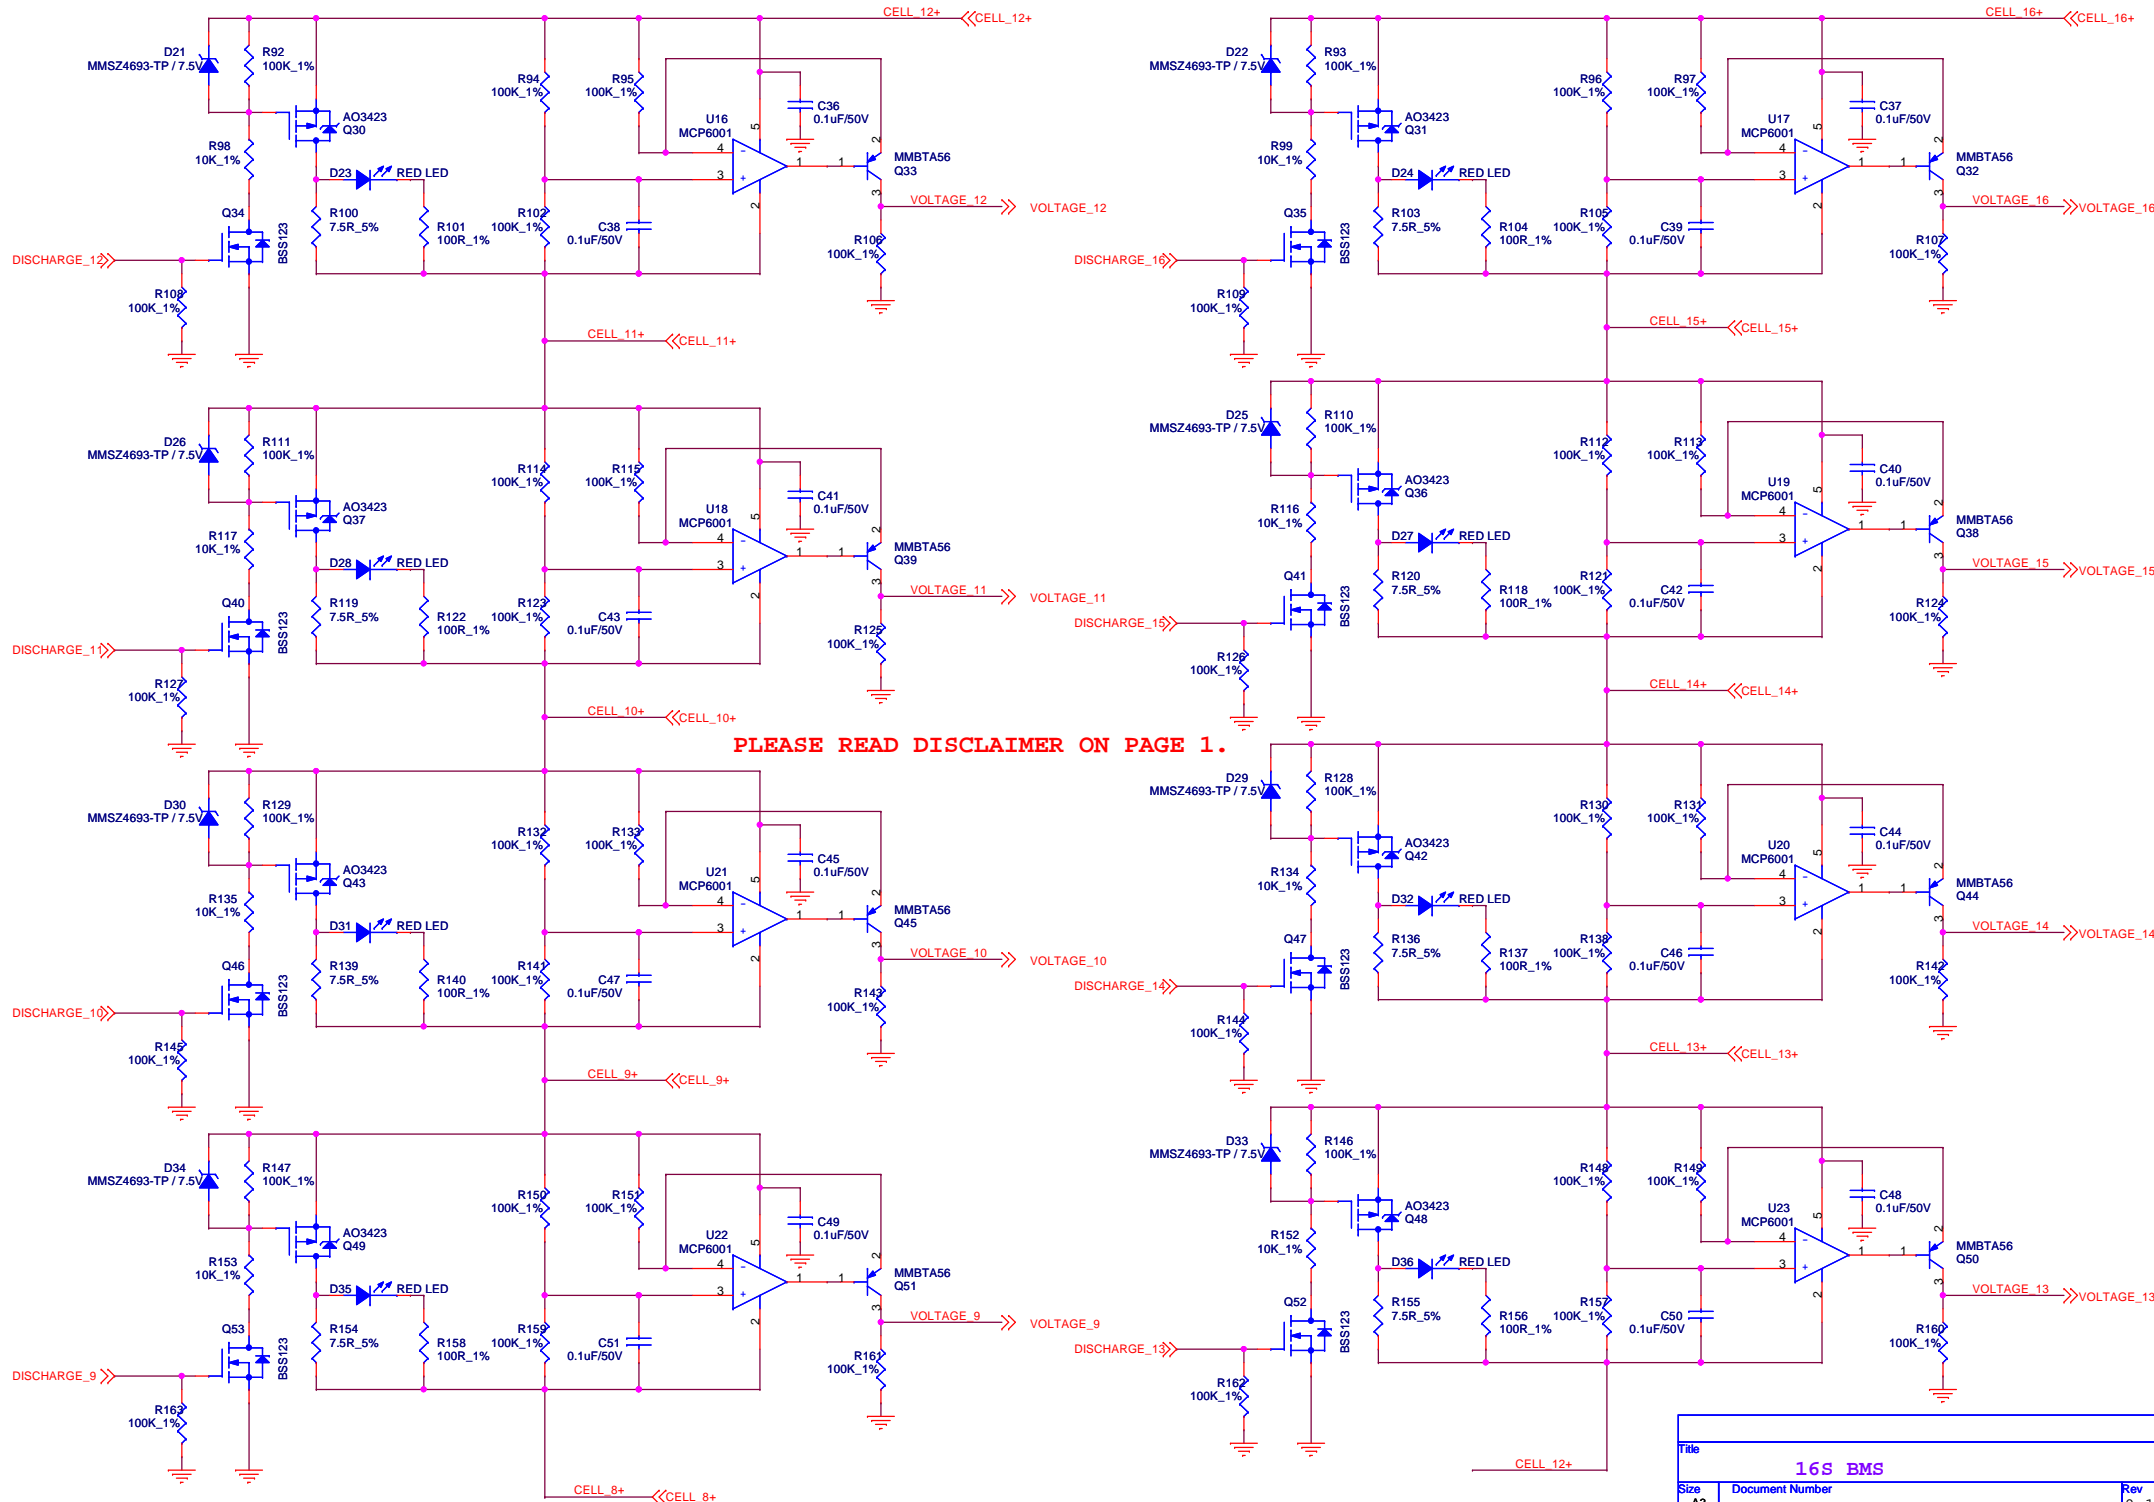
CELL_12+
CELL_12+
D21
MMSZ4693-TP / 7.5V
R92
100K_1%
AO3423
Q30
R94
100K_1%
R95
100K_1%
C36
0.1uF/50V
U16
MCP6001
R98
10K_1%
MMBTA56
Q33
D23
RED LED
VOLTAGE_12
VOLTAGE_12
Q34
R100
7.5R_5%
R101
100R_1%
R102
100K_1%
C38
0.1uF/50V
R106
100K_1%
BSS123
DISCHARGE_12
R108
100K_1%
CELL_11+
CELL_11+

D26
MMSZ4693-TP / 7.5V
R111
100K_1%
AO3423
Q37
R114
100K_1%
R115
100K_1%
C41
0.1uF/50V
U18
MCP6001
R117
10K_1%
MMBTA56
Q39
D28
RED LED
VOLTAGE_11
VOLTAGE_11
Q40
R119
7.5R_5%
R122
100R_1%
R123
100K_1%
C43
0.1uF/50V
R125
100K_1%
BSS123
DISCHARGE_11
R127
100K_1%
CELL_10+
CELL_10+

PLEASE READ DISCLAIMER ON PAGE 1.

D30
MMSZ4693-TP / 7.5V
R129
100K_1%
AO3423
Q43
R132
100K_1%
R133
100K_1%
C45
0.1uF/50V
U21
MCP6001
R135
10K_1%
MMBTA56
Q45
D31
RED LED
VOLTAGE_10
VOLTAGE_10
Q46
R139
7.5R_5%
R140
100R_1%
R141
100K_1%
C47
0.1uF/50V
R143
100K_1%
BSS123
DISCHARGE_10
R145
100K_1%
CELL_9+
CELL_9+

D34
MMSZ4693-TP / 7.5V
R147
100K_1%
AO3423
Q49
R150
100K_1%
R151
100K_1%
C49
0.1uF/50V
U22
MCP6001
R153
10K_1%
MMBTA56
Q51
D35
RED LED
VOLTAGE_9
VOLTAGE_9
Q53
R154
7.5R_5%
R158
100R_1%
R159
100K_1%
C51
0.1uF/50V
R161
100K_1%
BSS123
DISCHARGE_9
R163
100K_1%
CELL_8+
CELL_8+

CELL_16+
CELL_16+
D22
MMSZ4693-TP / 7.5V
R93
100K_1%
AO3423
Q31
R96
100K_1%
R97
100K_1%
C37
0.1uF/50V
U17
MCP6001
R99
10K_1%
MMBTA56
Q32
D24
RED LED
VOLTAGE_16
VOLTAGE_16
Q35
R103
7.5R_5%
R104
100R_1%
R105
100K_1%
C39
0.1uF/50V
R107
100K_1%
BSS123
DISCHARGE_16
R109
100K_1%
CELL_15+
CELL_15+

D25
MMSZ4693-TP / 7.5V
R110
100K_1%
AO3423
Q36
R112
100K_1%
R113
100K_1%
C40
0.1uF/50V
U19
MCP6001
R116
10K_1%
MMBTA56
Q38
D27
RED LED
VOLTAGE_15
VOLTAGE_15
Q41
R120
7.5R_5%
R118
100R_1%
R121
100K_1%
C42
0.1uF/50V
R124
100K_1%
BSS123
DISCHARGE_15
R126
100K_1%
CELL_14+
CELL_14+

D29
MMSZ4693-TP / 7.5V
R128
100K_1%
AO3423
Q42
R130
100K_1%
R131
100K_1%
C44
0.1uF/50V
U20
MCP6001
R134
10K_1%
MMBTA56
Q44
D32
RED LED
VOLTAGE_14
VOLTAGE_14
Q47
R136
7.5R_5%
R137
100R_1%
R138
100K_1%
C46
0.1uF/50V
R142
100K_1%
BSS123
DISCHARGE_14
R144
100K_1%
CELL_13+
CELL_13+

D33
MMSZ4693-TP / 7.5V
R146
100K_1%
AO3423
Q48
R148
100K_1%
R149
100K_1%
C48
0.1uF/50V
U23
MCP6001
R152
10K_1%
MMBTA56
Q50
D36
RED LED
VOLTAGE_13
VOLTAGE_13
Q52
R155
7.5R_5%
R156
100R_1%
R157
100K_1%
C50
0.1uF/50V
R160
100K_1%
BSS123
DISCHARGE_13
R162
100K_1%
CELL_12+

Title
16S BMS
Size
Document Number
Rev